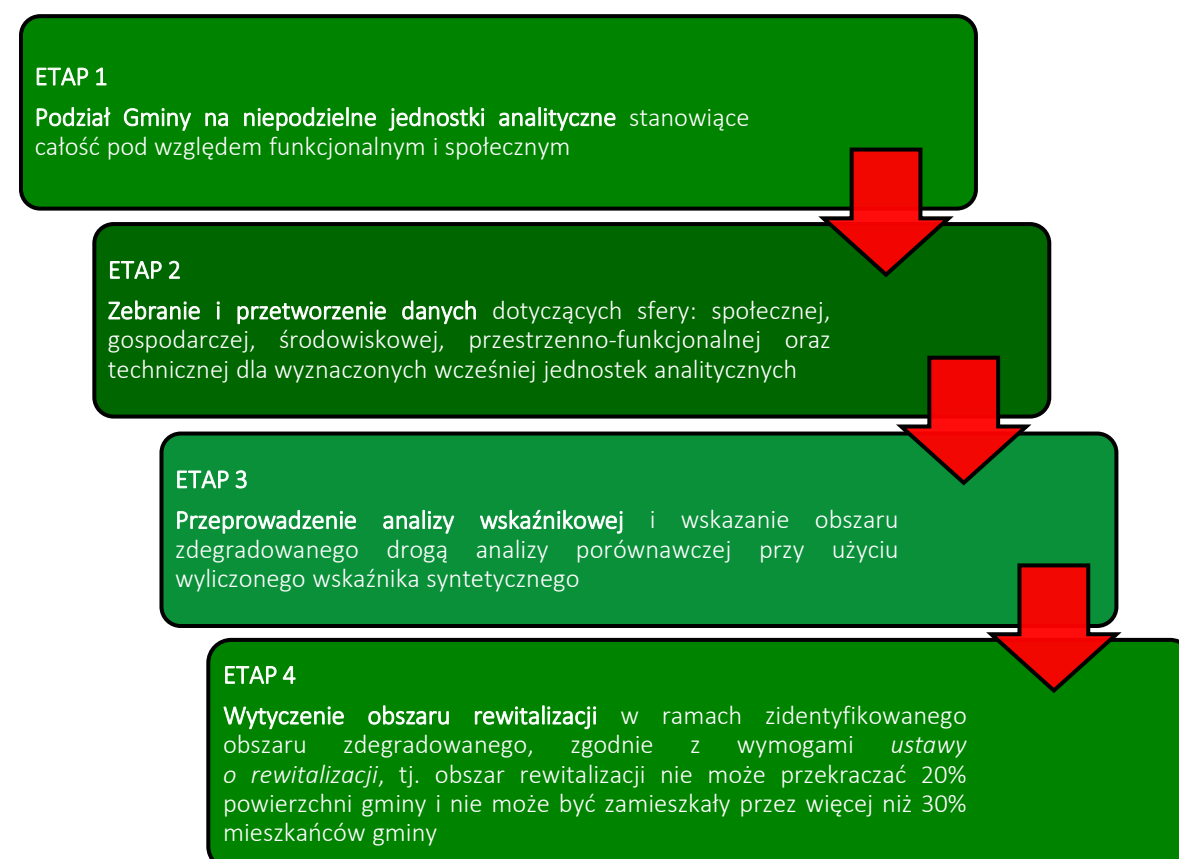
ETAP 1

Podział Gminy na niepodzielne jednostki analityczne stanowiące całość pod względem funkcjonalnym i społecznym

ETAP 2

Zebranie i przetworzenie danych dotyczących sfery: społecznej, gospodarczej, środowiskowej, przestrzenno-funkcjonalnej oraz technicznej dla wyznaczonych wcześniej jednostek analitycznych

ETAP 3

Przeprowadzenie analizy wskaźnikowej i wskazanie obszaru zdegradowanego drogą analizy porównawczej przy użyciu wyliczonego wskaźnika syntetycznego

ETAP 4

Wytyczenie obszaru rewitalizacji w ramach zidentyfikowanego obszaru zdegradowanego, zgodnie z wymogami ustawy o rewitalizacji, tj. obszar rewitalizacji nie może przekraczać 20% powierzchni gminy i nie może być zamieszkały przez więcej niż 30% mieszkańców gminy